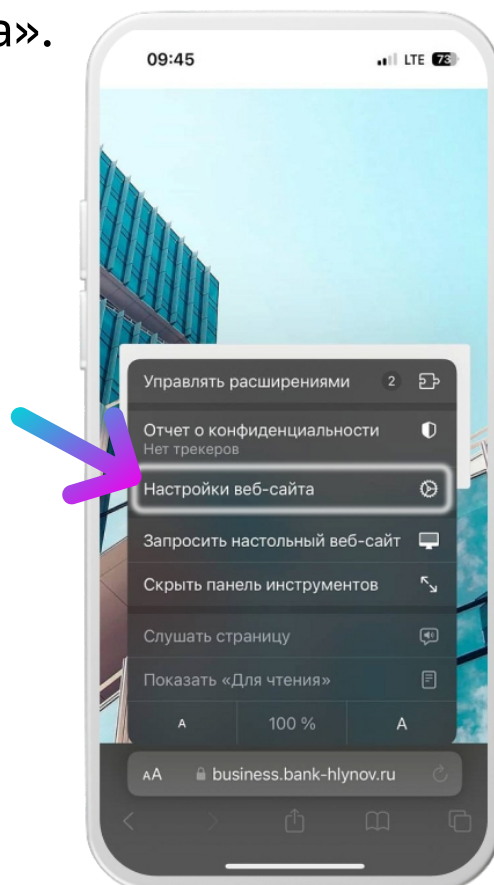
а».

09:45

LTE 78

Управлять расширениями 2

Отчет о конфиденциальности
Нет трекеров

Настройки веб-сайта

Запросить настольный веб-сайт

Скрыть панель инструментов

Слушать страницу

Показать «Для чтения»

A 100 % A

AA business.bank-hlynov.ru